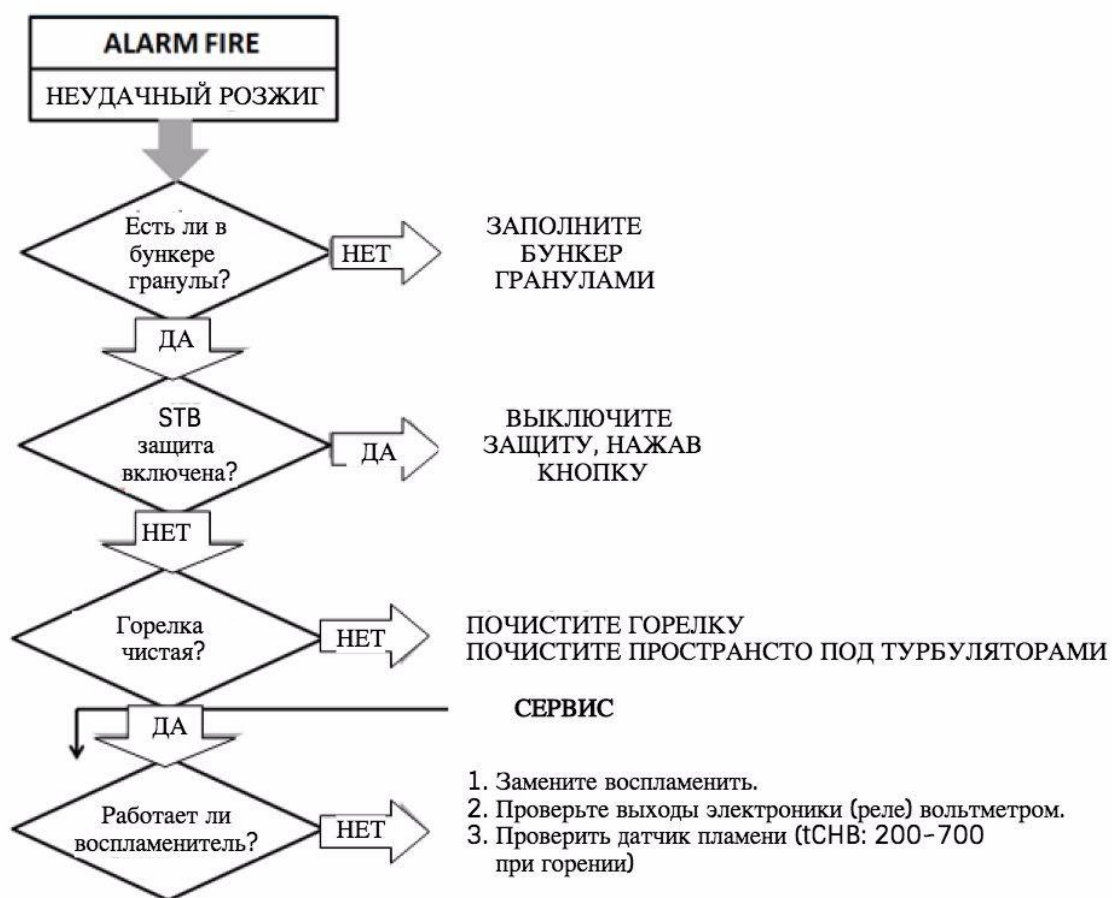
ALARM FIRE

НЕУДАЧНЫЙ РОЗЖИГ

Есть ли в бункере гранулы?

НЕТ

ЗАПОЛНИТЕ БУНКЕР ГРАНУЛАМИ

ДА

STB защита включена?

ДА

ВЫКЛЮЧИТЕ ЗАЩИТУ, НАЖАВ КНОПКУ

НЕТ

Горелка чистая?

НЕТ

ПОЧИСТИТЕ ГОРЕЛКУ
ПОЧИСТИТЕ ПРОСТРАНСТО ПОД ТУРБУЛЯТОРАМИ

СЕРВИС

ДА

Работает ли воспламенитель?

НЕТ

1. Замените воспламенить.
2. Проверьте выходы электроники (реле) вольтметром.
3. Проверить датчик пламени (tCHB: 200-700 при горении)